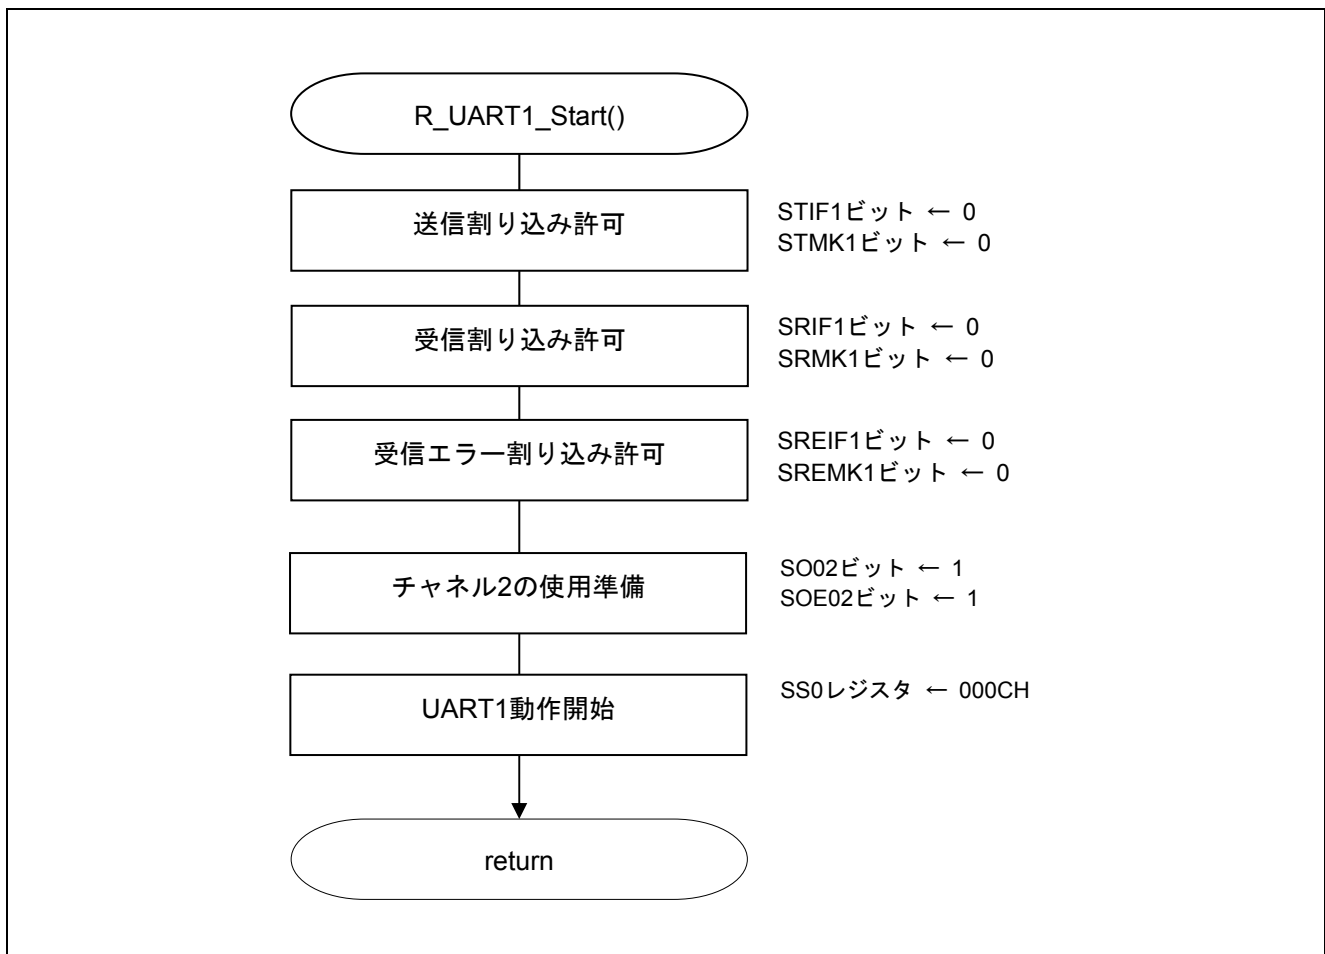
R_UART1_Start()

送信割り込み許可

STIF1ビット ← 0
STMK1ビット ← 0

受信割り込み許可

SRIF1ビット ← 0
SRMK1ビット ← 0

受信エラー割り込み許可

SREIF1ビット ← 0
SREMK1ビット ← 0

チャネル2の使用準備

SO02ビット ← 1
SOE02ビット ← 1

UART1動作開始

SS0レジスタ ← 000CH

return